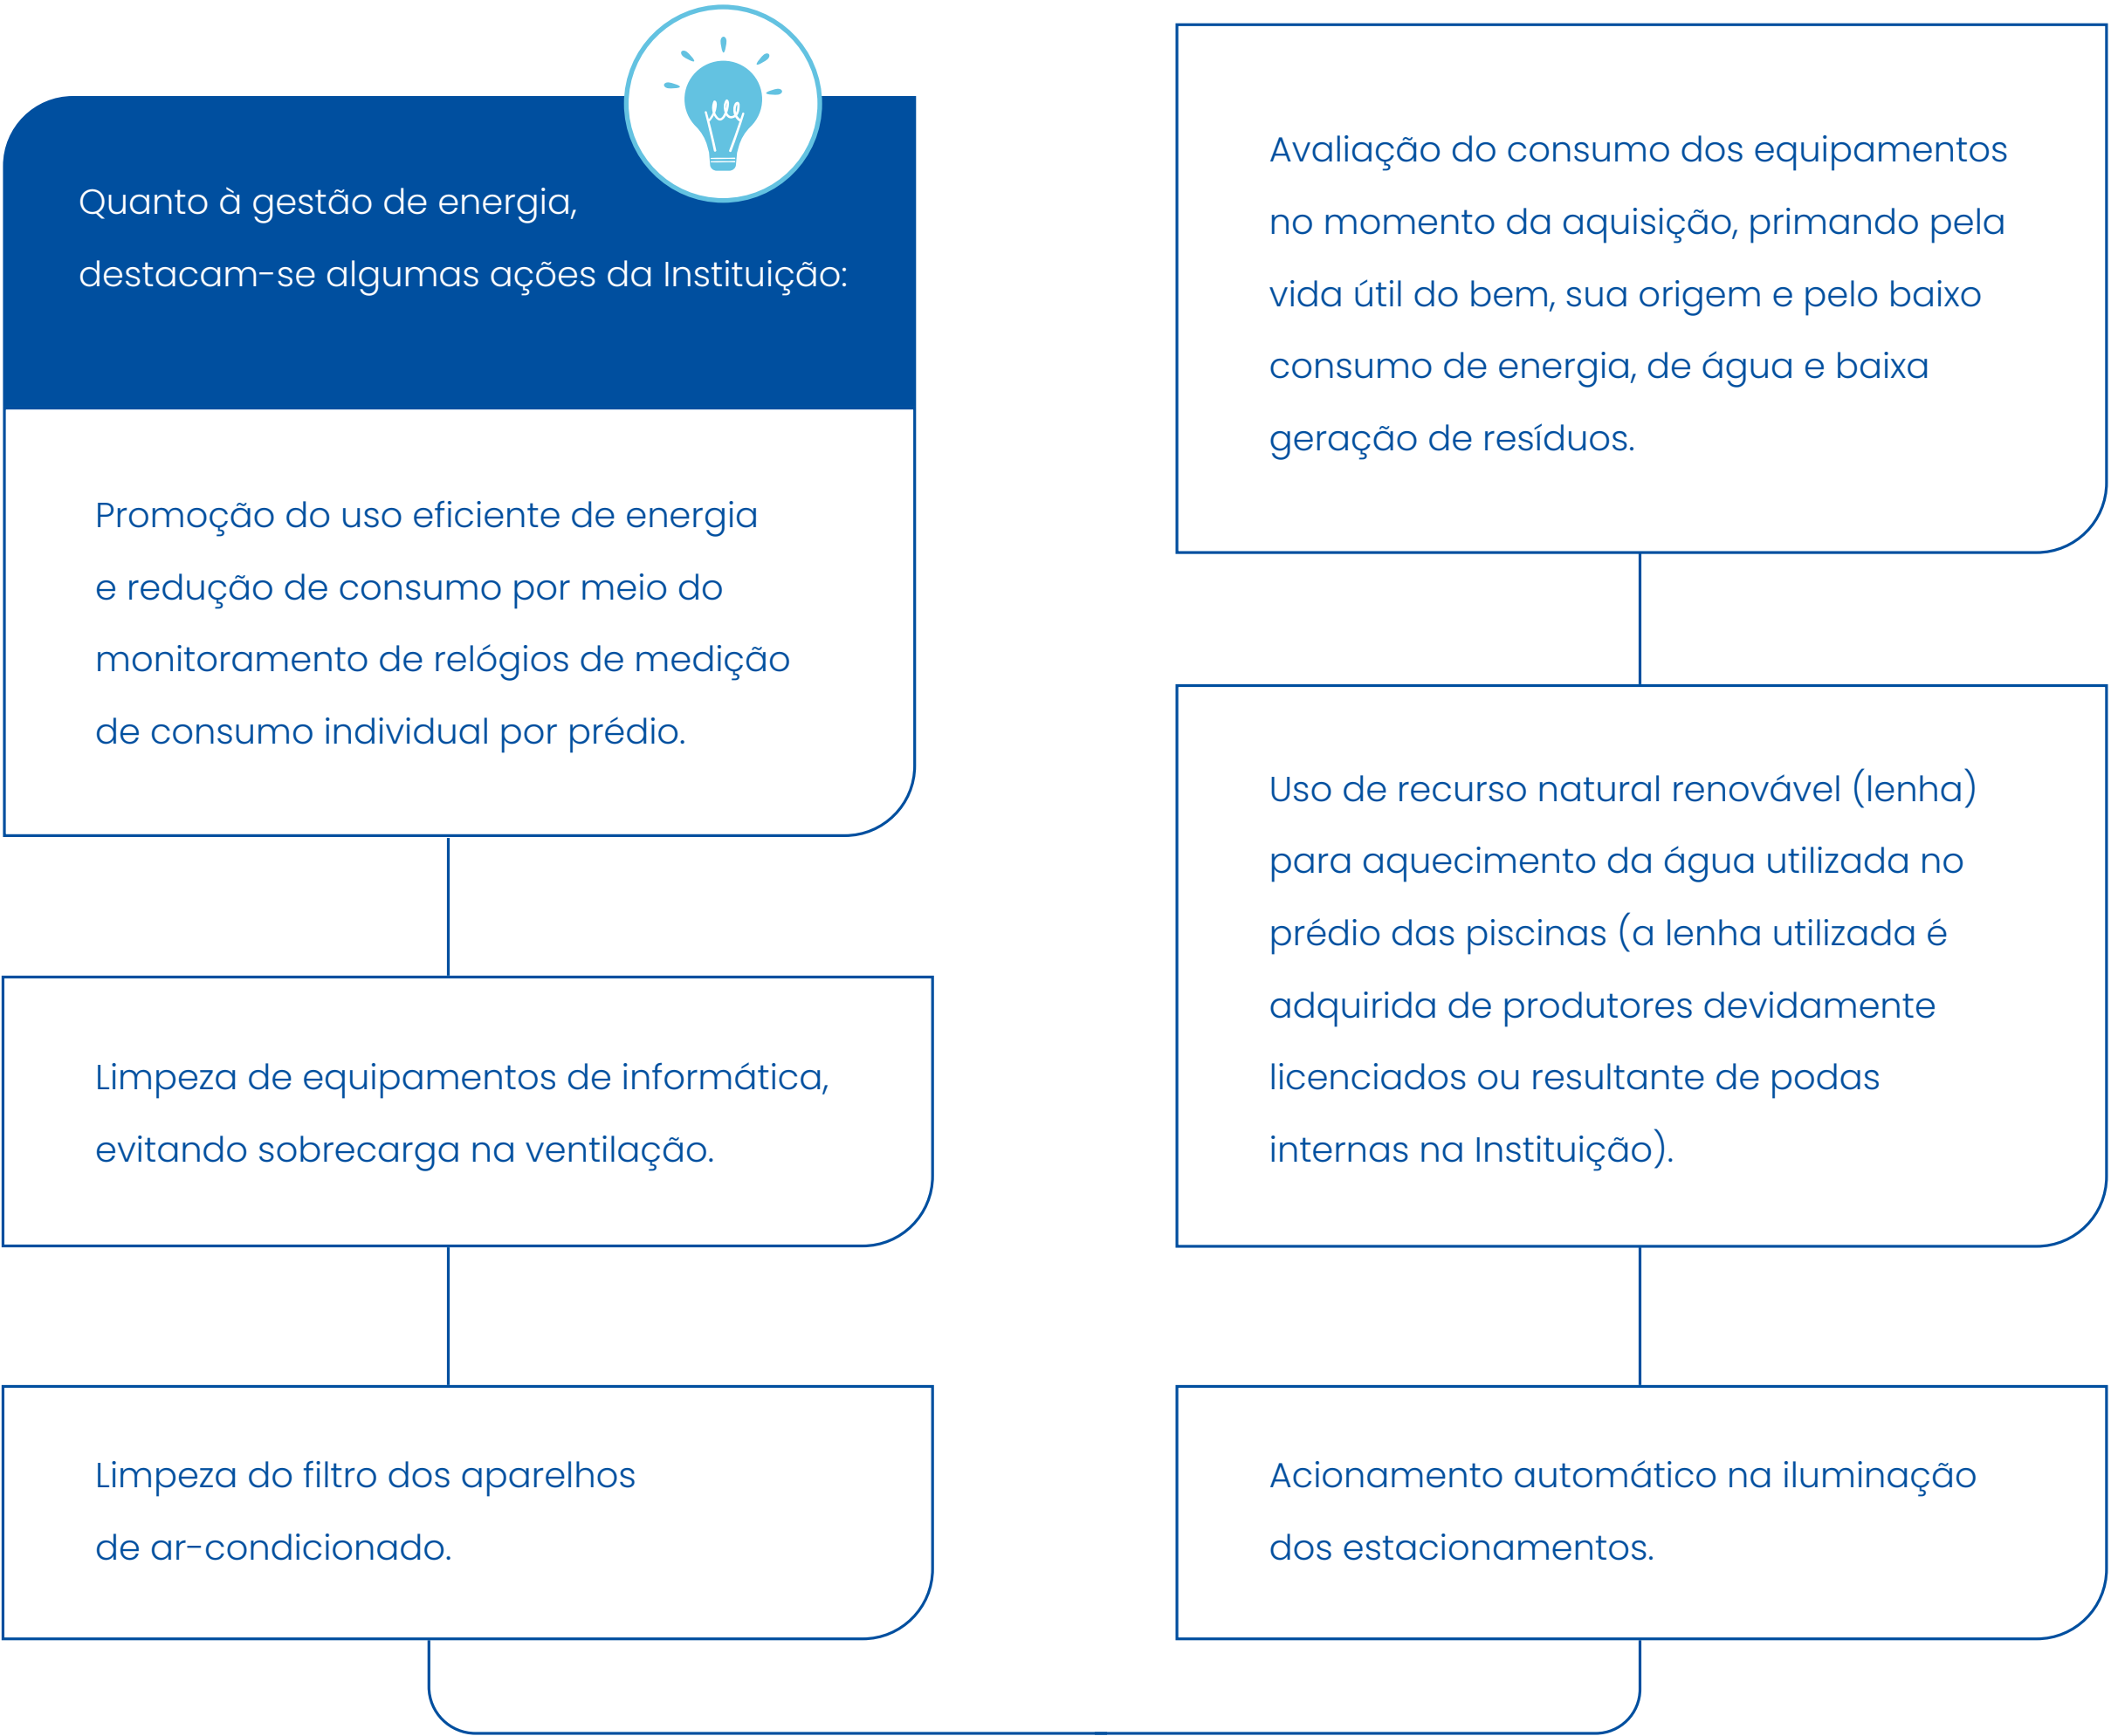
Quanto à gestão de energia, destacam-se algumas ações da Instituição:

Promoção do uso eficiente de energia e redução de consumo por meio do monitoramento de relógios de medição de consumo individual por prédio.

Limpeza de equipamentos de informática, evitando sobrecarga na ventilação.

Limpeza do filtro dos aparelhos de ar-condicionado.

Avaliação do consumo dos equipamentos no momento da aquisição, primando pela vida útil do bem, sua origem e pelo baixo consumo de energia, de água e baixa geração de resíduos.

Uso de recurso natural renovável (lenha) para aquecimento da água utilizada no prédio das piscinas (a lenha utilizada é adquirida de produtores devidamente licenciados ou resultante de podas internas na Instituição).

Acionamento automático na iluminação dos estacionamentos.